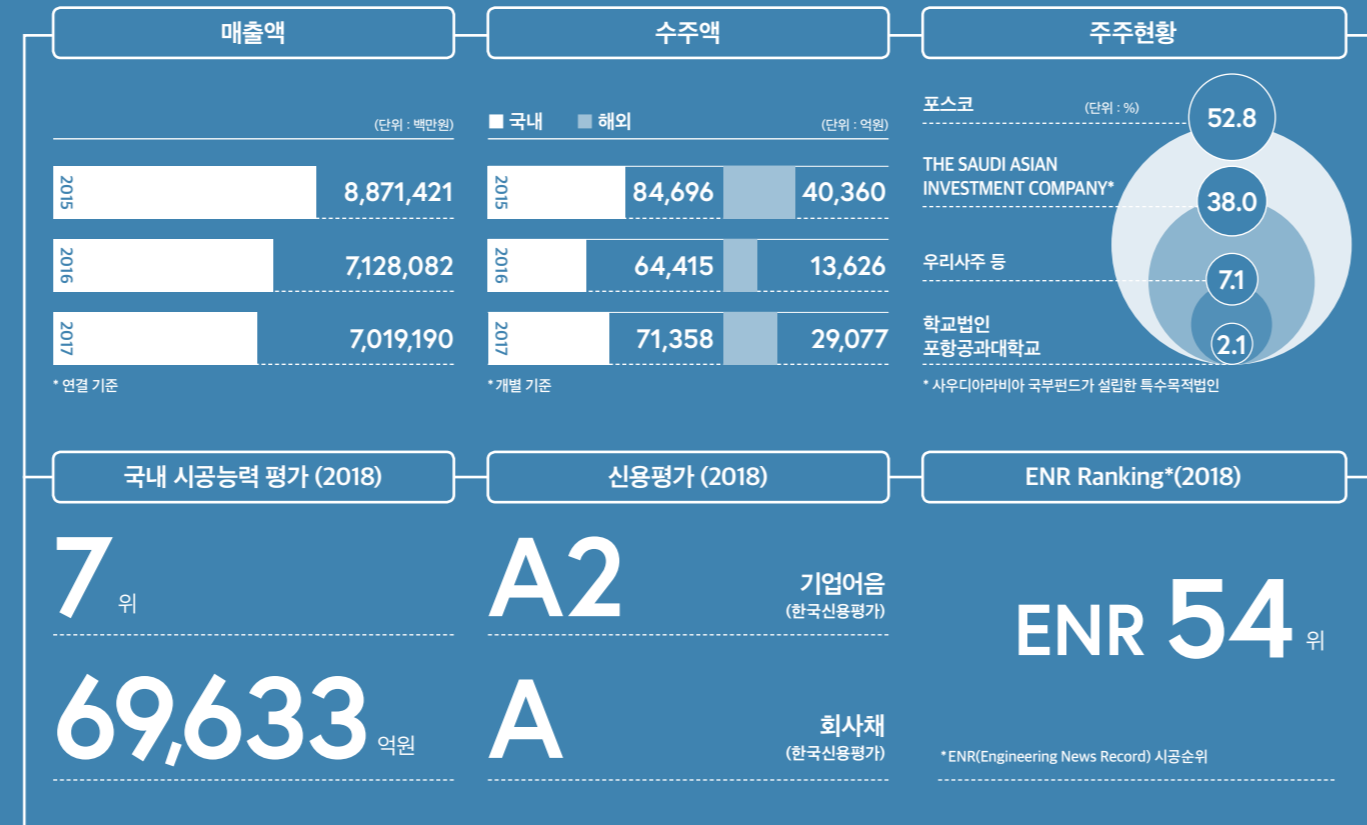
매출액

(단위 : 백만원)

| 2015 | 8,871,421 |
|---|---|
| 2016 | 7,128,082 |
| 2017 | 7,019,190 |

* 연결 기준

수주액

■ 국내 ■ 해외 (단위 : 억원)

| | 국내 | 해외 |
|---|---|---|
| 2015 | 84,696 | 40,360 |
| 2016 | 64,415 | 13,626 |
| 2017 | 71,358 | 29,077 |

* 개별 기준

주주현황

(단위 : %)

포스코 52.8

THE SAUDI ASIAN INVESTMENT COMPANY* 38.0

우리사주 등 7.1

학교법인 포항공과대학교 2.1

* 사우디아라비아 국부펀드가 설립한 특수목적법인

국내 시공능력 평가 (2018)

7 위

69,633 억원

신용평가 (2018)

A2 기업어음 (한국신용평가)

A 회사채 (한국신용평가)

ENR Ranking*(2018)

ENR 54 위

* ENR(Engineering News Record) 시공순위